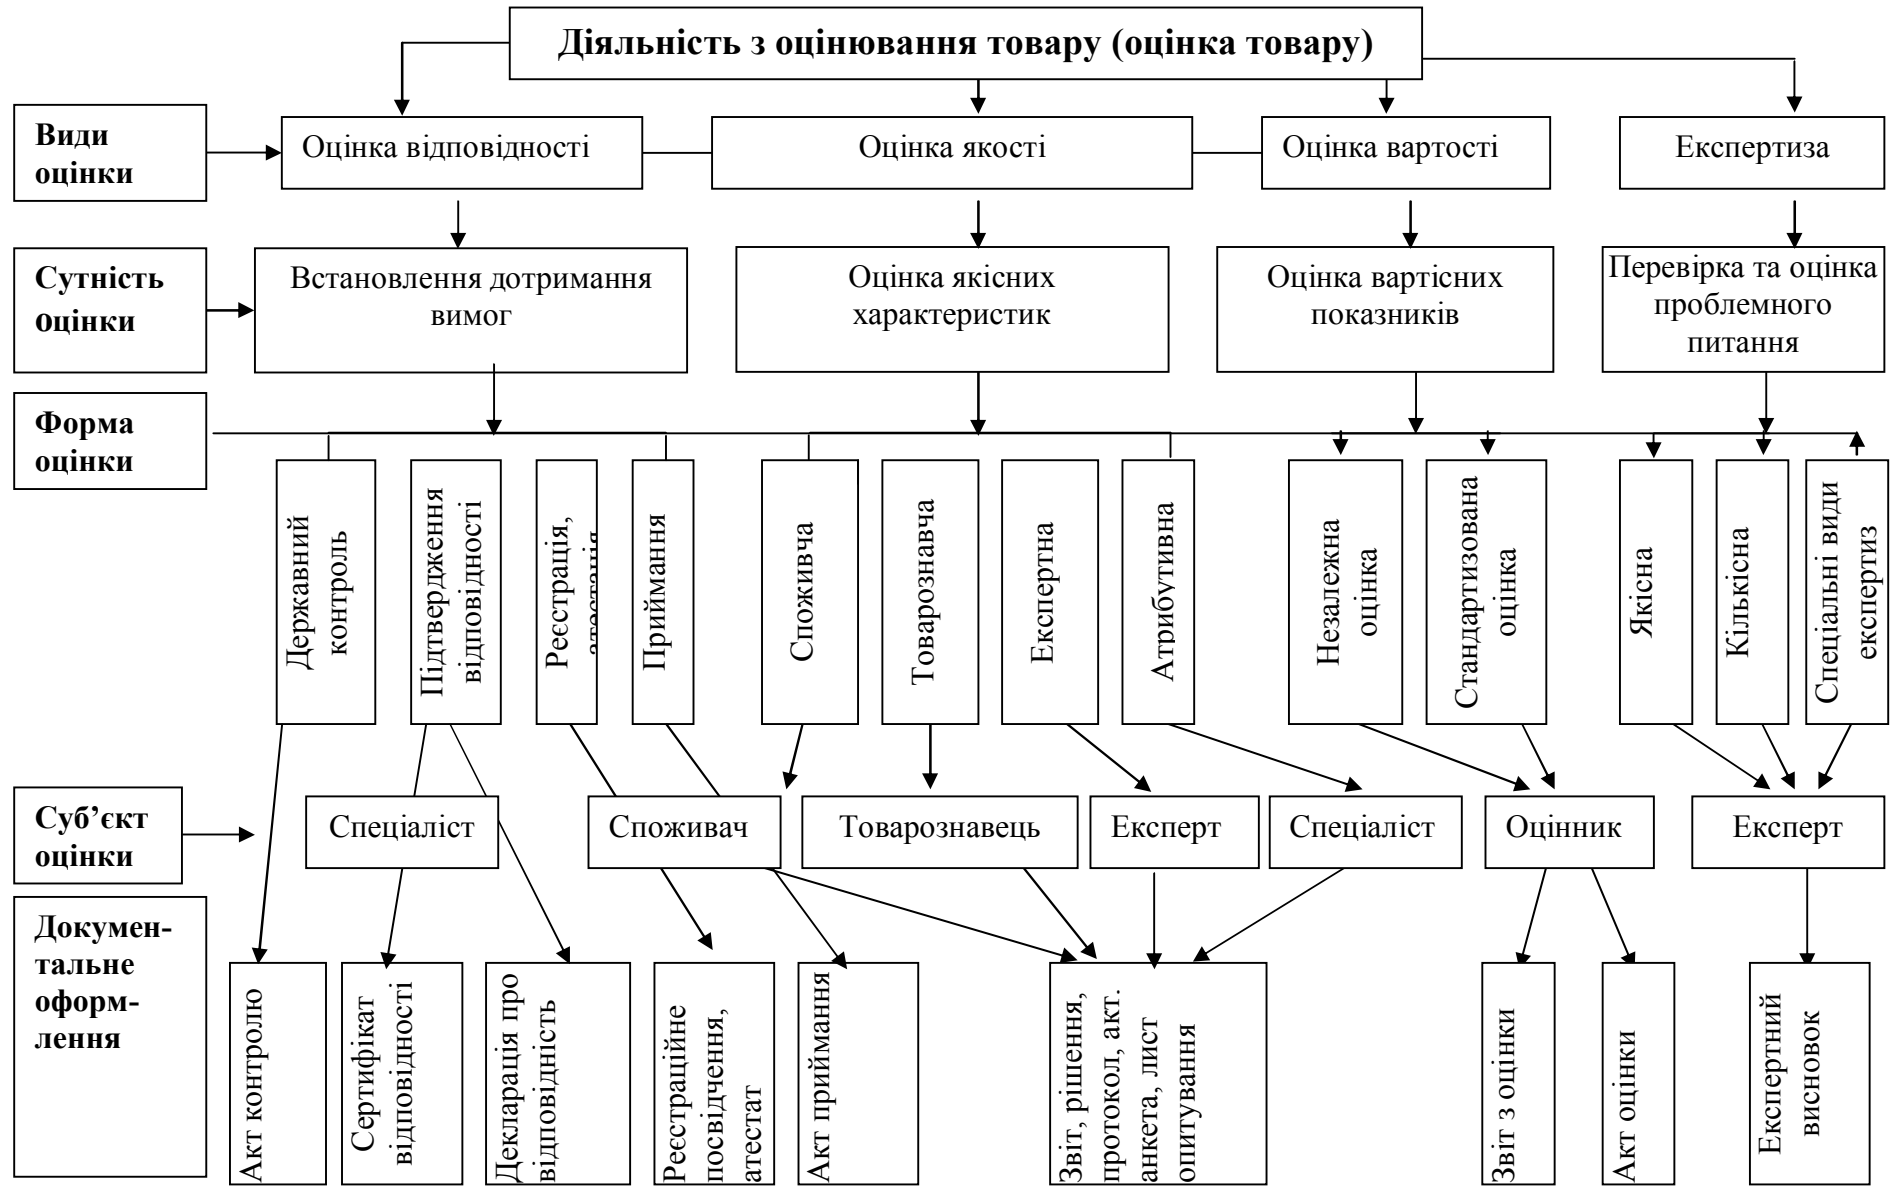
Діяльність з оцінювання товару (оцінка товару)

Види оцінки

Оцінка відповідності

Оцінка якості

Оцінка вартості

Експертиза

Сутність оцінки

Встановлення дотримання вимог

Оцінка якісних характеристик

Оцінка вартісних показників

Перевірка та оцінка проблемного питання

Форма оцінки

Державний контроль

Підтвердження відповідності

Реєстрація, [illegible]

Приймання

Споживча

Товарознавча

Експертна

Атрибутивна

Незалежна оцінка

Стандартизована оцінка

Якісна

Кількісна

Спеціальні види експертиз

Суб'єкт оцінки

Спеціаліст

Споживач

Товарознавець

Експерт

Спеціаліст

Оцінник

Експерт

Документальне оформлення

Акт контролю

Сертифікат відповідності

Декларація про відповідність

Реєстраційне посвідчення, атестат

Акт приймання

Звіт, рішення, протокол, акт, анкета, лист опитування

Звіт з оцінки

Акт оцінки

Експертний висновок